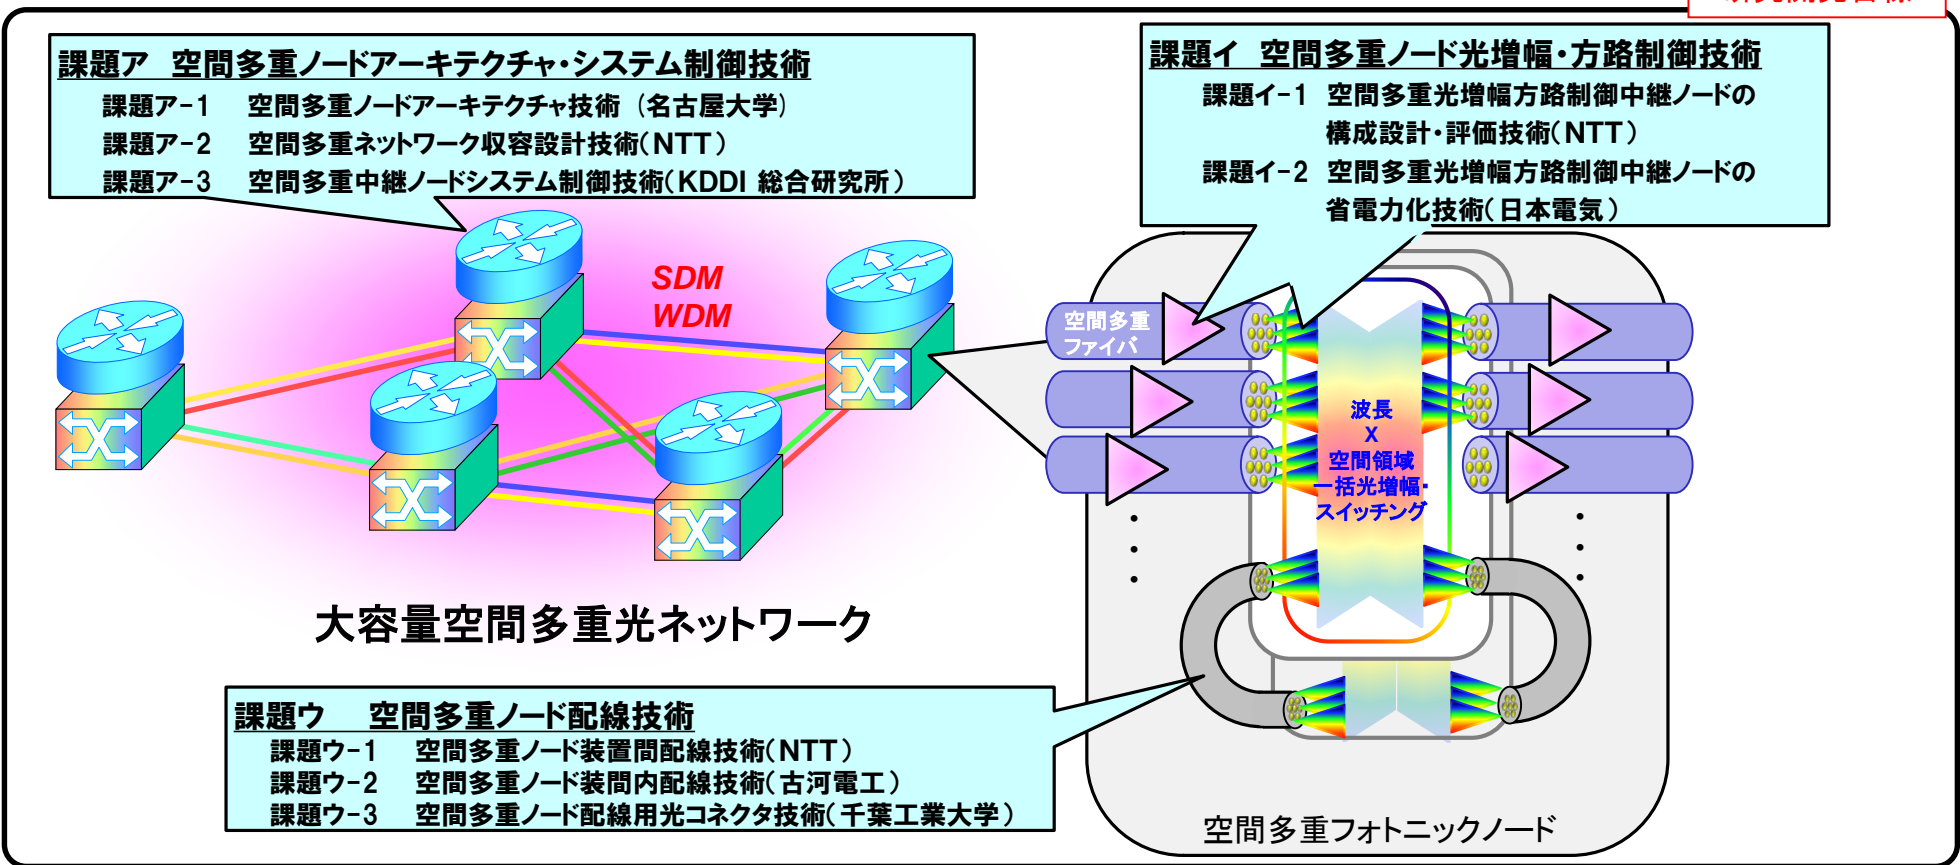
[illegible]

課題ア　空間多重ノードアーキテクチャ・システム制御技術
課題ア−1　空間多重ノードアーキテクチャ技術（名古屋大学）
課題ア−2　空間多重ネットワーク収容設計技術（NTT）
課題ア−3　空間多重中継ノードシステム制御技術（KDDI 総合研究所）

課題イ　空間多重ノード光増幅・方路制御技術
課題イ−1　空間多重光増幅方路制御中継ノードの構成設計・評価技術（NTT）
課題イ−2　空間多重光増幅方路制御中継ノードの省電力化技術（日本電気）

SDM
WDM

空間多重ファイバ

波長
X
空間領域
一括光増幅・
スイッチング

大容量空間多重光ネットワーク

課題ウ　空間多重ノード配線技術
課題ウ−1　空間多重ノード装置間配線技術（NTT）
課題ウ−2　空間多重ノード装間内配線技術（古河電工）
課題ウ−3　空間多重ノード配線用光コネクタ技術（千葉工業大学）

空間多重フォトニックノード